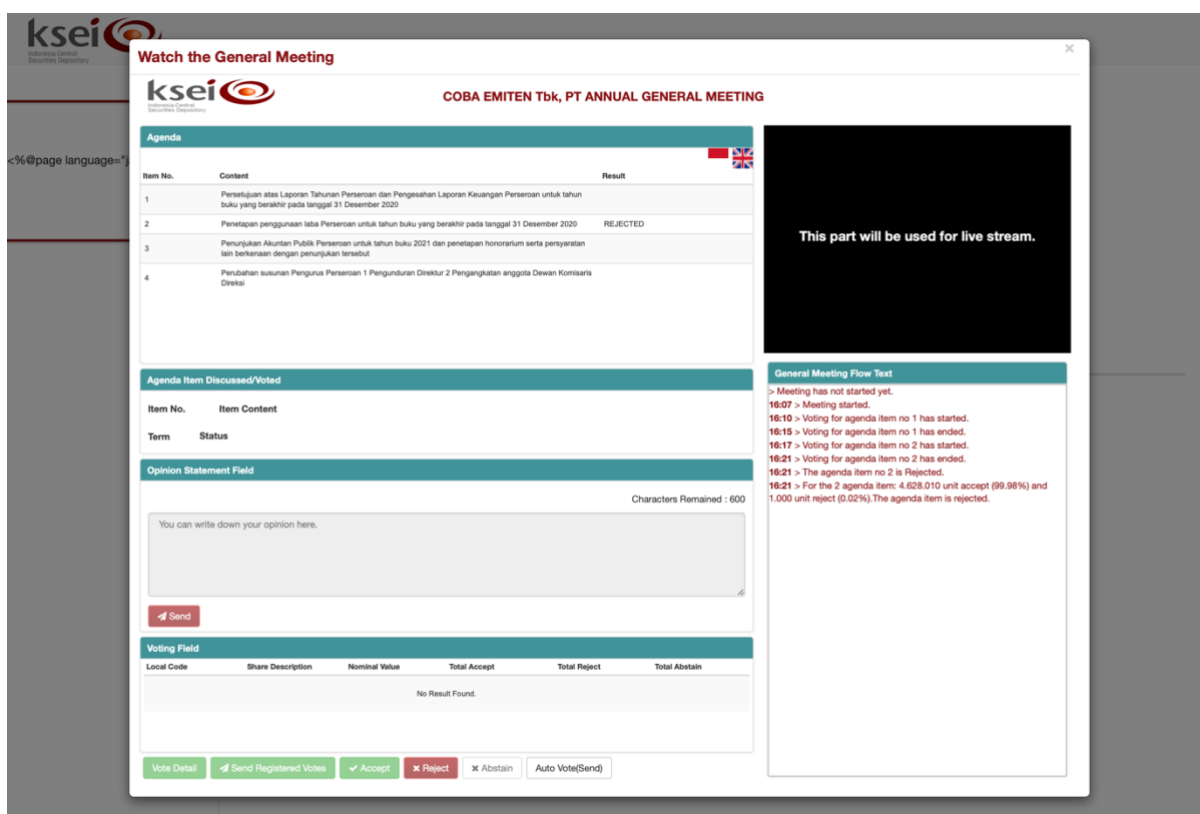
ksei
Indonesia Central Securities Depository

<%@page language="j

Watch the General Meeting

×

ksei
Indonesia Central Securities Depository

COBA EMITEN Tbk, PT ANNUAL GENERAL MEETING

Agenda

| Item No. | Content | Result |
|---|---|---|
| 1 | Persetujuan atas Laporan Tahunan Perseroan dan Pengesahan Laporan Keuangan Perseroan untuk tahun buku yang berakhir pada tanggal 31 Desember 2020 | |
| 2 | Penetapan penggunaan laba Perseroan untuk tahun buku yang berakhir pada tanggal 31 Desember 2020 | REJECTED |
| 3 | Penunjukan Akuntan Publik Perseroan untuk tahun buku 2021 dan penetapan honorarium serta persyaratan lain berkenaan dengan penunjukan tersebut | |
| 4 | Perubahan susunan Pengurus Perseroan 1 Pengunduran Direktur 2 Pengangkatan anggota Dewan Komisaris Direksi | |

This part will be used for live stream.

Agenda Item Discussed/Voted

Item No. Item Content

Term Status

Opinion Statement Field

Characters Remained : 600

You can write down your opinion here.

Send

Voting Field

| Local Code | Share Description | Nominal Value | Total Accept | Total Reject | Total Abstain |
|---|---|---|---|---|---|
| No Result Found. | | | | | |

Vote Detail | Send Registered Votes | Accept | Reject | Abstain | Auto Vote(Send)

General Meeting Flow Text

> Meeting has not started yet.
16:07 > Meeting started.
16:10 > Voting for agenda item no 1 has started.
16:15 > Voting for agenda item no 1 has ended.
16:17 > Voting for agenda item no 2 has started.
16:21 > Voting for agenda item no 2 has ended.
16:21 > The agenda item no 2 is Rejected.
16:21 > For the 2 agenda item: 4.628.010 unit accept (99.98%) and 1.000 unit reject (0.02%).The agenda item is rejected.